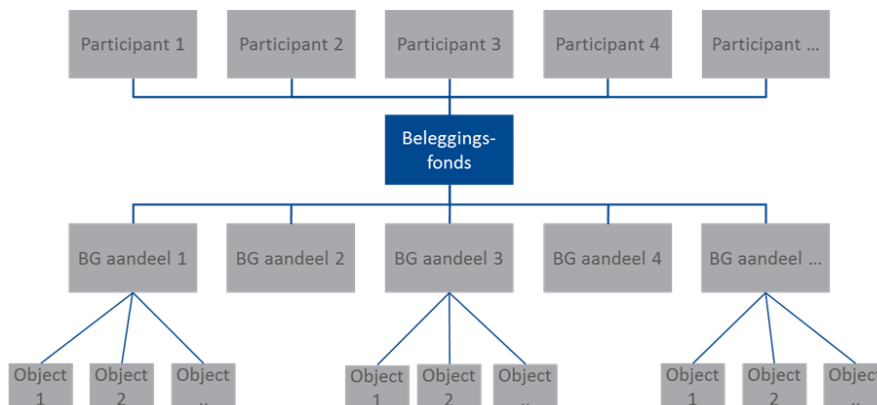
Participant 1
Participant 2
Participant 3
Participant 4
Participant ...

Beleggingsfonds

BG aandeel 1
BG aandeel 2
BG aandeel 3
BG aandeel 4
BG aandeel ...

Object 1
Object 2
Object ...
Object 1
Object 2
Object ...
Object 1
Object 2
Object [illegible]